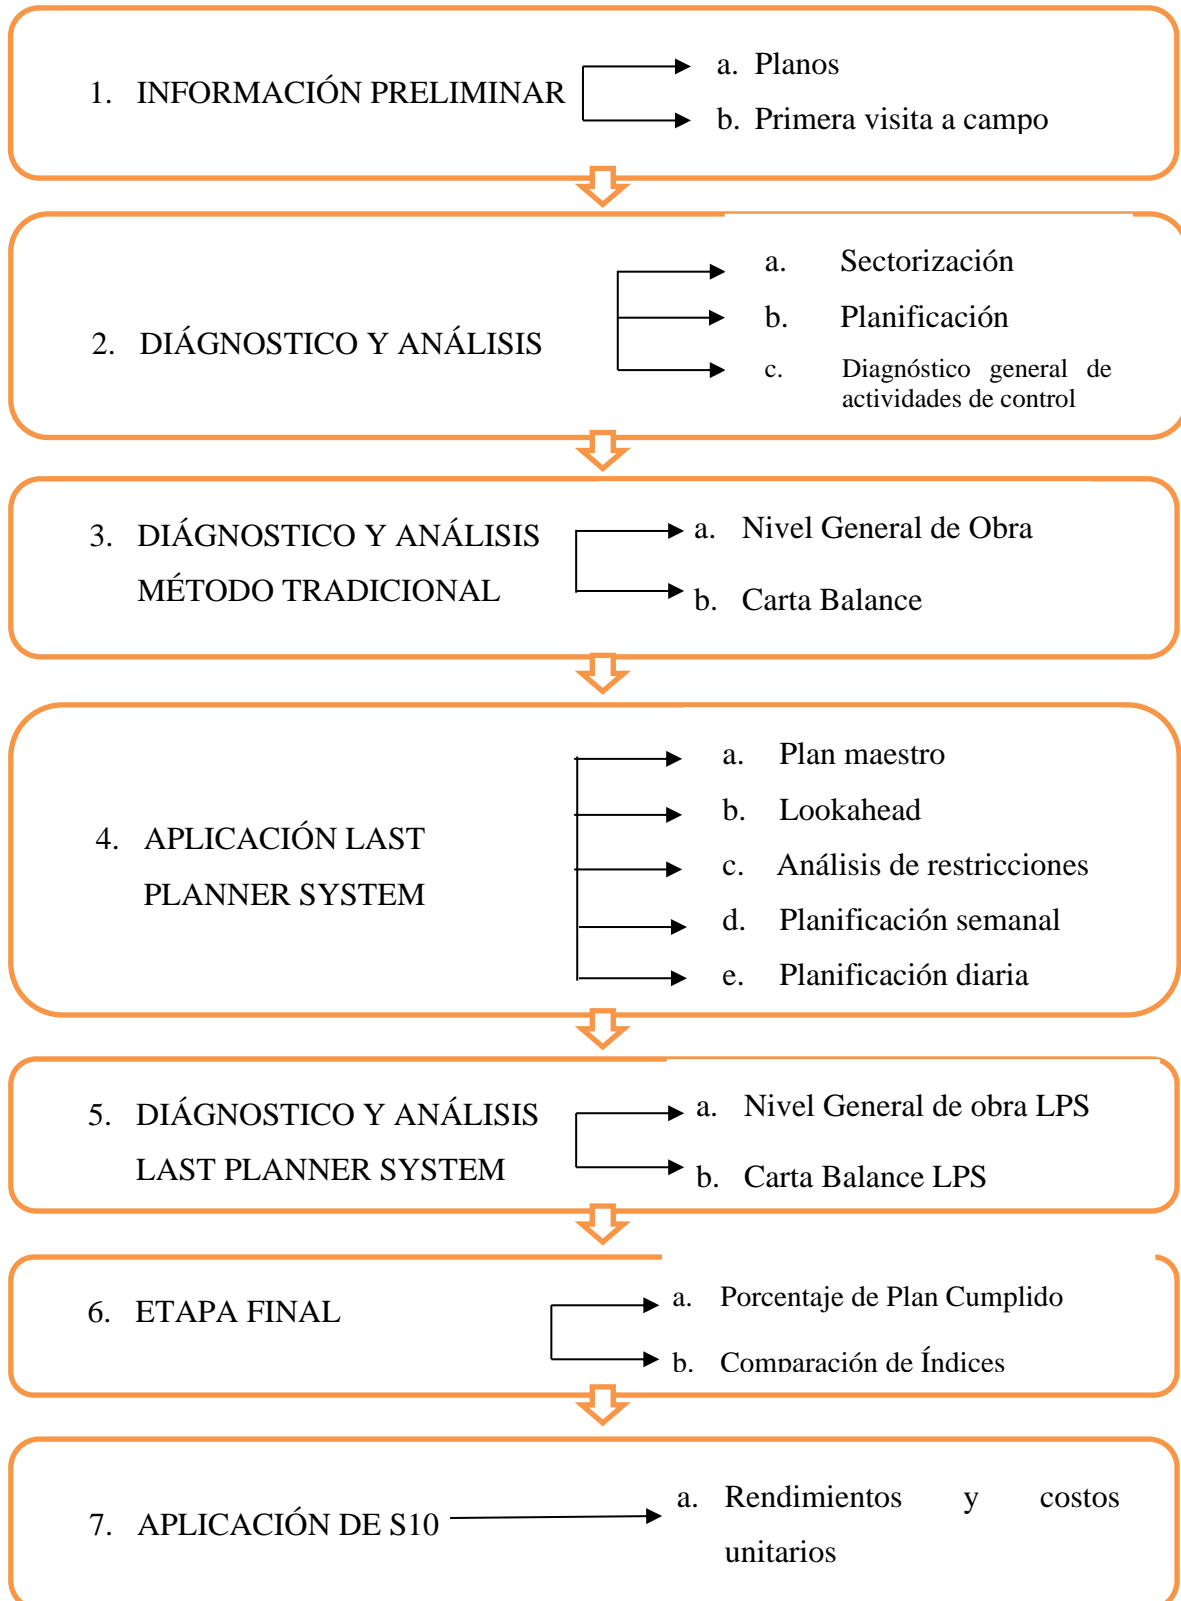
1. INFORMACIÓN PRELIMINAR

a. Planos

b. Primera visita a campo

2. DIÁGNOSTICO Y ANÁLISIS

a. Sectorización

b. Planificación

c. Diagnóstico general de actividades de control

3. DIÁGNOSTICO Y ANÁLISIS MÉTODO TRADICIONAL

a. Nivel General de Obra

b. Carta Balance

4. APLICACIÓN LAST PLANNER SYSTEM

a. Plan maestro

b. Lookahead

c. Análisis de restricciones

d. Planificación semanal

e. Planificación diaria

5. DIÁGNOSTICO Y ANÁLISIS LAST PLANNER SYSTEM

a. Nivel General de obra LPS

b. Carta Balance LPS

6. ETAPA FINAL

a. Porcentaje de Plan Cumplido

b. Comparación de Índices

7. APLICACIÓN DE S10

a. Rendimientos y costos unitarios